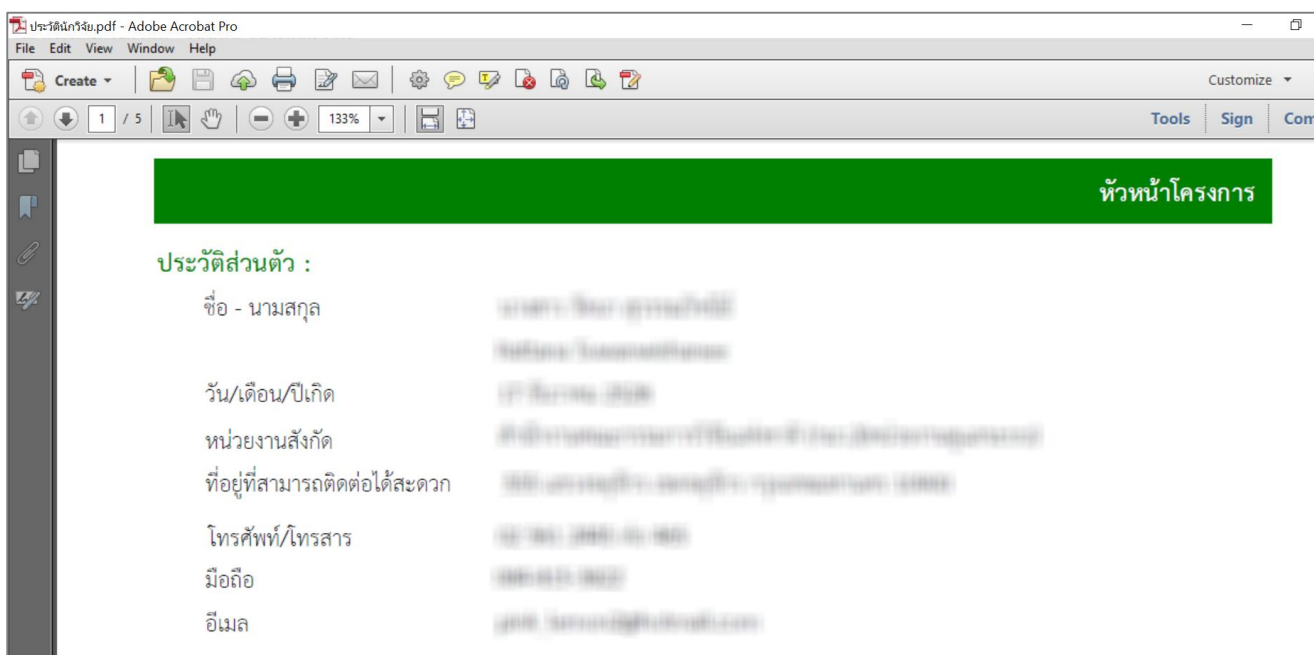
ประวัตินักวิจัย.pdf - Adobe Acrobat Pro

File Edit View Window Help

Create

1 / 5

133%

Customize

Tools Sign Com

หัวหน้าโครงการ

ประวัติส่วนตัว :

ชื่อ - นามสกุล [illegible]

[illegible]

วัน/เดือน/ปีเกิด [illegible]

หน่วยงานสังกัด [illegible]

ที่อยู่ที่สามารถติดต่อได้สะดวก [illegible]

โทรศัพท์/โทรสาร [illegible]

มือถือ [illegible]

อีเมล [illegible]